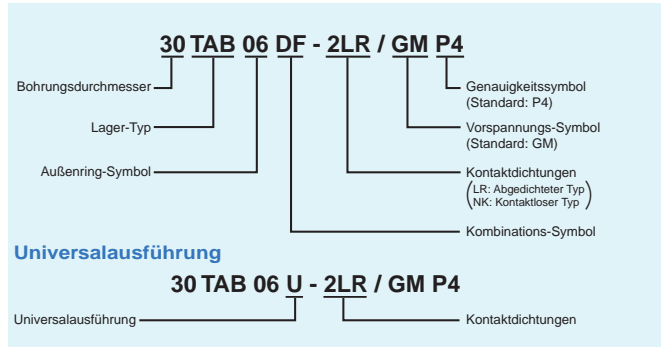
30 TAB 06 DF - 2LR / GM P4

Bohrungsdurchmesser

Lager-Typ

Außenring-Symbol

Genauigkeitssymbol (Standard: P4)

Vorspannungs-Symbol (Standard: GM)

Kontaktdichtungen (LR: Abgedichteter Typ NK: Kontaktloser Typ)

Kombinations-Symbol

Universalausführung

30 TAB 06 U - 2LR / GM P4

Universalausführung

Kontaktdichtungen